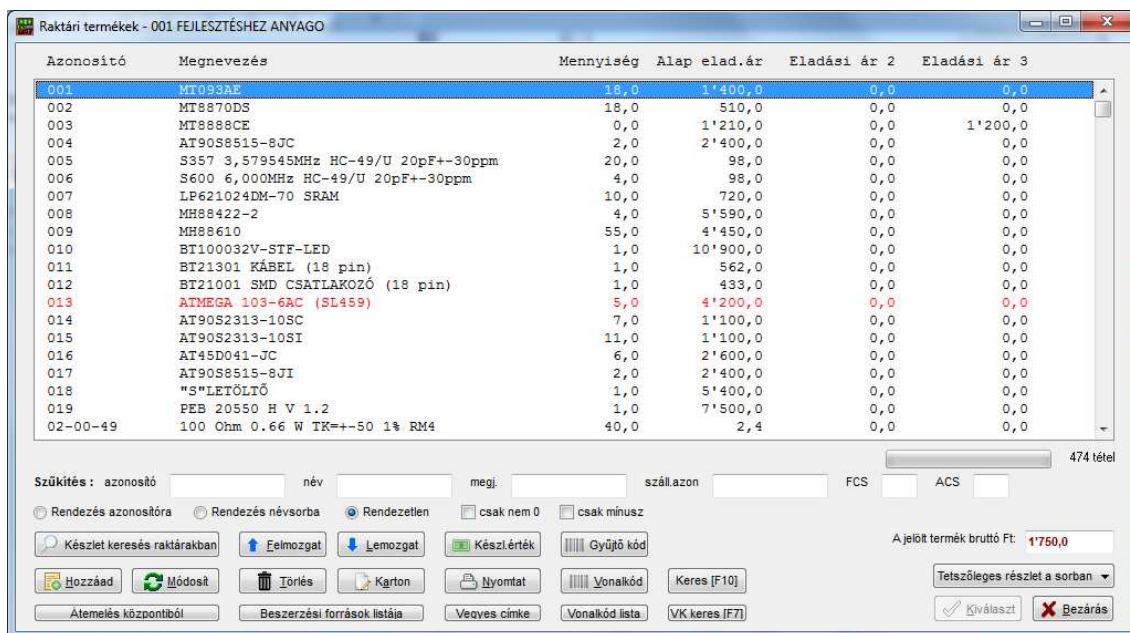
Raktári termékek - 001 FEJLESZTÉSHEZ ANYAGO

| Azonosító | Megnevezés | Mennyiség | Alap elad.ár | Eladási ár 2 | Eladási ár 3 |
|---|---|---|---|---|---|
| 001 | MT093AE | 18,0 | 1'400,0 | 0,0 | 0,0 |
| 002 | MT8870DS | 18,0 | 510,0 | 0,0 | 0,0 |
| 003 | MT8888CE | 0,0 | 1'210,0 | 0,0 | 1'200,0 |
| 004 | AT90S8515-8JC | 2,0 | 2'400,0 | 0,0 | 0,0 |
| 005 | S357 3,579545MHz HC-49/U 20pF+-30ppm | 20,0 | 98,0 | 0,0 | 0,0 |
| 006 | S600 6,000MHz HC-49/U 20pF+-30ppm | 4,0 | 98,0 | 0,0 | 0,0 |
| 007 | LP621024DM-70 SRAM | 10,0 | 720,0 | 0,0 | 0,0 |
| 008 | MH88422-2 | 4,0 | 5'590,0 | 0,0 | 0,0 |
| 009 | MH88610 | 55,0 | 4'450,0 | 0,0 | 0,0 |
| 010 | BT100032V-STF-LED | 1,0 | 10'900,0 | 0,0 | 0,0 |
| 011 | BT21301 KÁBEL (18 pin) | 1,0 | 562,0 | 0,0 | 0,0 |
| 012 | BT21001 SMD CSATLAKOZÓ (18 pin) | 1,0 | 433,0 | 0,0 | 0,0 |
| 013 | ATMEGA 103-6AC (SL459) | 5,0 | 4'200,0 | 0,0 | 0,0 |
| 014 | AT90S2313-10SC | 7,0 | 1'100,0 | 0,0 | 0,0 |
| 015 | AT90S2313-10SI | 11,0 | 1'100,0 | 0,0 | 0,0 |
| 016 | AT45D041-JC | 6,0 | 2'600,0 | 0,0 | 0,0 |
| 017 | AT90S8515-8JI | 2,0 | 2'400,0 | 0,0 | 0,0 |
| 018 | "S"LETÖLTŐ | 1,0 | 5'400,0 | 0,0 | 0,0 |
| 019 | PEB 20550 H V 1.2 | 1,0 | 7'500,0 | 0,0 | 0,0 |
| 02-00-49 | 100 Ohm 0.66 W TK=+-50 1% RM4 | 40,0 | 2,4 | 0,0 | 0,0 |

474 tétel

Szűkítés : azonosító név megj. száll.azon FCS ACS

Rendezés azonosítóra Rendezés névsorba Rendezetlen csak nem 0 csak mínusz

Készlet keresés raktárakban Felmozgat Lemozgat Készl.érték Gyűjtő kód

A jelölt termék bruttó Ft: 1'750,0

Hozzáad Módosít Törlés Karton Nyomtat Vonalkód Keres [F10]

Tetszőleges részlet a sorban

Átemelés központiból Beszerzési források listája Vegyes címke Vonalkód lista VK keres [F7] Kiválaszt Bezárás